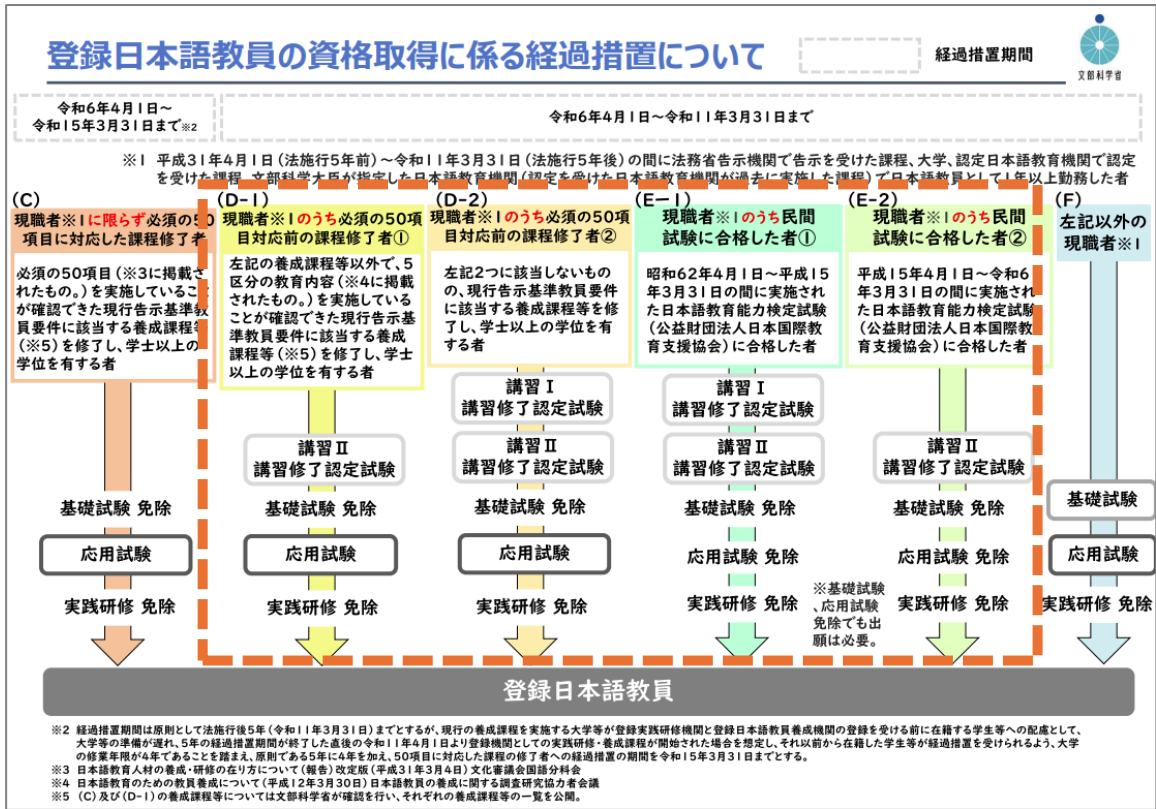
登録日本語教員の資格取得に係る経過措置について

経過措置期間

文部科学省

令和6年4月1日～令和15年3月31日まで※2

令和6年4月1日～令和11年3月31日まで

※1 平成31年4月1日（法施行5年前）～令和11年3月31日（法施行5年後）の間に法務省告示機関で告示を受けた課程、大学、認定日本語教育機関で認定を受けた課程、文部科学大臣が指定した日本語教育機関（認定を受けた日本語教育機関が過去に実施した課程）で日本語教員として1年以上勤務した者

(C)
現職者※1に限らず必須の50項目に対応した課程修了者

必須の50項目（※3に掲載されたもの。）を実施していることが確認できた現行告示基準教員要件に該当する養成課程等（※5）を修了し、学士以上の学位を有する者

基礎試験 免除

応用試験

実践研修 免除

(D-1)
現職者※1のうち必須の50項目対応前の課程修了者①

左記の養成課程等以外で、5区分の教育内容（※4に掲載されたもの。）を実施していることが確認できた現行告示基準教員要件に該当する養成課程等（※5）を修了し、学士以上の学位を有する者

講習Ⅱ
講習修了認定試験

基礎試験 免除

応用試験

実践研修 免除

(D-2)
現職者※1のうち必須の50項目対応前の課程修了者②

左記2つに該当しないもので、現行告示基準教員要件に該当する養成課程等を修了し、学士以上の学位を有する者

講習Ⅰ
講習修了認定試験

講習Ⅱ
講習修了認定試験

基礎試験 免除

応用試験

実践研修 免除

(E-1)
現職者※1のうち民間試験に合格した者①

昭和62年4月1日～平成15年3月31日の間に実施された日本語教育能力検定試験（公益財団法人日本国際教育支援協会）に合格した者

講習Ⅰ
講習修了認定試験

講習Ⅱ
講習修了認定試験

基礎試験 免除

応用試験 免除

実践研修 免除

※基礎試験、応用試験免除でも出願は必要。

(E-2)
現職者※1のうち民間試験に合格した者②

平成15年4月1日～令和6年3月31日の間に実施された日本語教育能力検定試験（公益財団法人日本国際教育支援協会）に合格した者

講習Ⅱ
講習修了認定試験

基礎試験 免除

応用試験 免除

実践研修 免除

(F)
左記以外の現職者※1

基礎試験

応用試験

実践研修 免除

登録日本語教員

※2 経過措置期間は原則として法施行後5年（令和11年3月31日）までとするが、現行の養成課程を実施する大学等が登録実践研修機関と登録日本語教員養成機関の登録を受ける前に在籍する学生等への配慮として、大学等の準備が遅れ、5年の経過措置期間が終了した直後の令和11年4月1日より登録機関としての実践研修・養成課程が開始された場合を想定し、それ以前から在籍した学生等が経過措置を受けられるよう、大学の修業年限が4年であることを踏まえ、原則である5年に4年を加え、50項目に対応した課程の修了者への経過措置の期間を令和15年3月31日までとする。
※3 日本語教育人材の養成・研修の在り方について（報告）改定版（平成31年3月4日）文化審議会国語分科会
※4 日本語教育のための教員養成について（平成12年3月30日）日本語教員の養成に関する調査研究協力者会議
※5 （C）及び（D-1）の養成課程等については文部科学省が確認を行い、それぞれの養成課程等の一覧を公開。